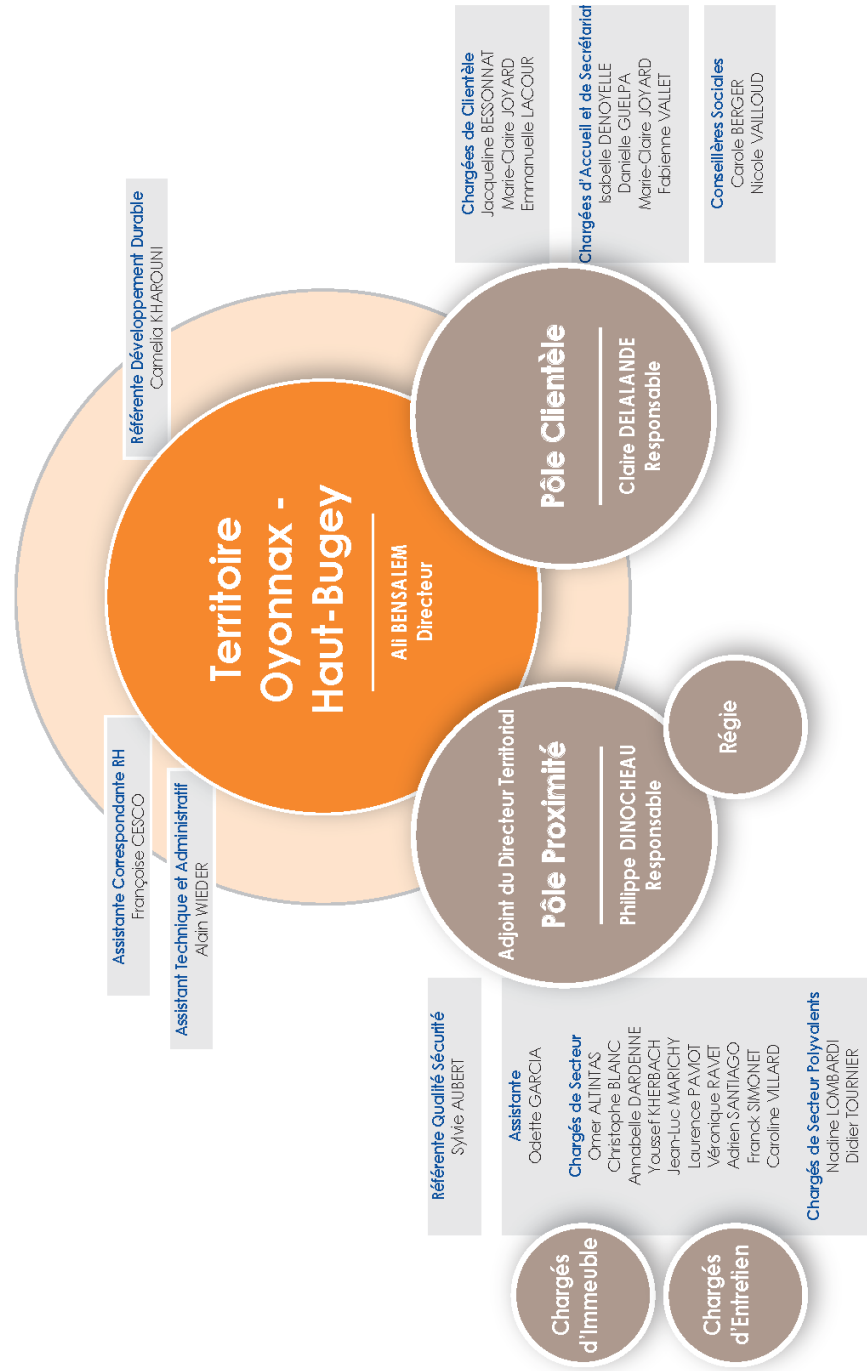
Territoire Oyonnax - Haut-Bugey
Ali BENSALEM
Directeur

Référente Développement Durable
Camelia KHAROUNI

Assistante Correspondante RH
Françoise CESCO

Assistant Technique et Administratif
Alain WIEDER

Pôle Clientèle
Claire DELALANDE
Responsable

Chargées de Clientèle
Jacqueline BESSONNAT
Marie-Claire JOYARD
Emmanuelle LACOUR

Chargées d'Accueil et de Secrétariat
Isabelle DENOYELLE
Danielle GUELPA
Marie-Claire JOYARD
Fabienne VALLET

Conseillères Sociales
Carole BERGER
Nicole VAILLOUD

Adjoint du Directeur Territorial
Pôle Proximité
Philippe DINOCHEAU
Responsable

Régie

Référente Qualité Sécurité
Sylvie AUBERT

Assistante
Odette GARCIA

Chargés de Secteur
Ömer ALTINTAS
Christophe BLANC
Annabelle DARDENNE
Youssef KHERBACH
Jean-Luc MARICHY
Laurence PAVOT
Véronique RAVET
Adrien SANTIAGO
Franck SIMONET
Caroline VILLARD

Chargés de Secteur Polyvalents
Nadine LOMBARDI
Didier TOURNIER

Chargés d'Immeuble

Chargés d'Entretien